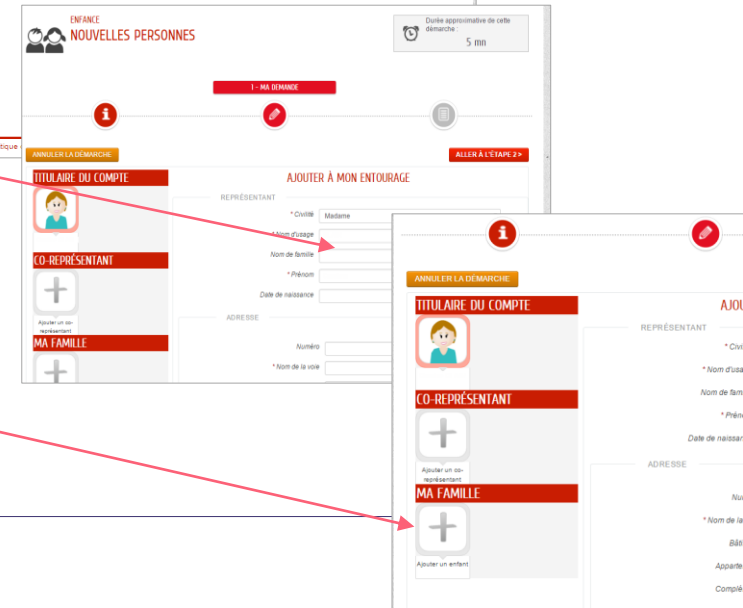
ENFANCE
NOUVELLES PERSONNES

Durée approximative de cette démarche :
5 mn

1 - MA DEMANDE

tique

ANNULER LA DÉMARCHE

ALLER À L'ÉTAPE 2 >

TITULAIRE DU COMPTE

AJOUTER À MON ENTOURAGE

REPRÉSENTANT

* Civilité Madame

* Nom d'usage

Nom de famille

* Prénom

Date de naissance

CO-REPRÉSENTANT

Ajouter un co-représentant

ADRESSE

MA FAMILLE

Numéro

* Nom de la voie

ANNULER LA DÉMARCHE

TITULAIRE DU COMPTE

AJOU

REPRÉSENTANT

* Civ

* Nom d'usa

Nom de fam

* Prén

Date de naissa

CO-REPRÉSENTANT

Ajouter un co-représentant

ADRESSE

MA FAMILLE

Nu

* Nom de la

Bâti

Apparte

Complé

Ajouter un enfant